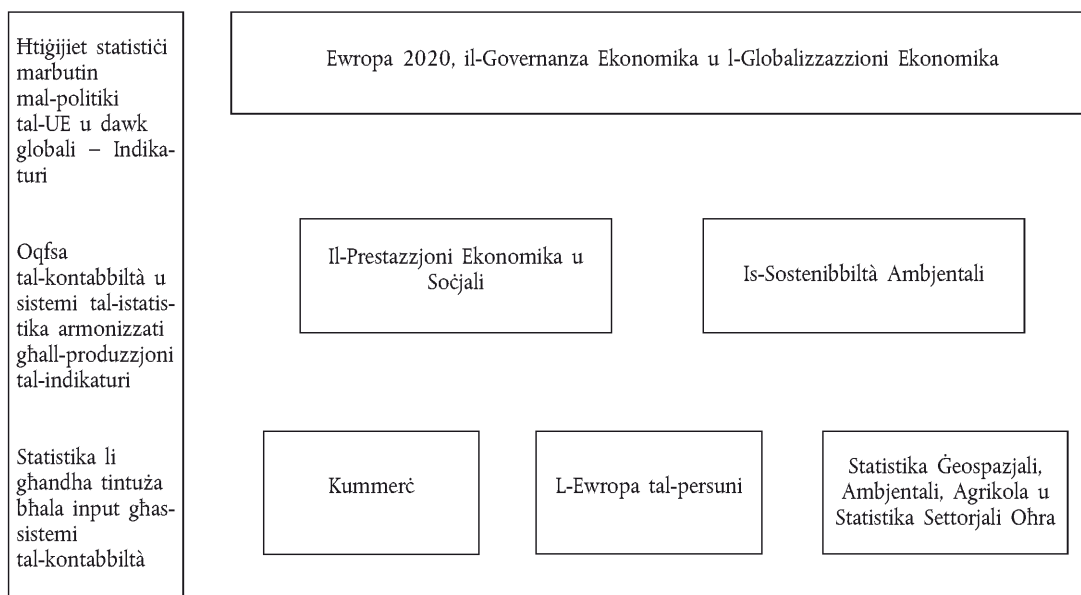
Ħtiġijiet statistiċi marbutin mal-politiki tal-UE u dawk globali – Indikaturi

Oqfsa tal-kontabbiltà u sistemi tal-istatistika armonizzati għall-produzzjoni tal-indikaturi

Statistika li għandha tintuża bħala input għassistemi tal-kontabbiltà

Ewropa 2020, il-Governanza Ekonomika u l-Globalizzazzjoni Ekonomika

Il-Prestazzjoni Ekonomika u Soċjali

Is-Sostenibbiltà Ambjentali

Kummerċ

L-Ewropa tal-persuni

Statistika Ġeospazjali, Ambjentali, Agrikola u Statistika Settorjali Oħra